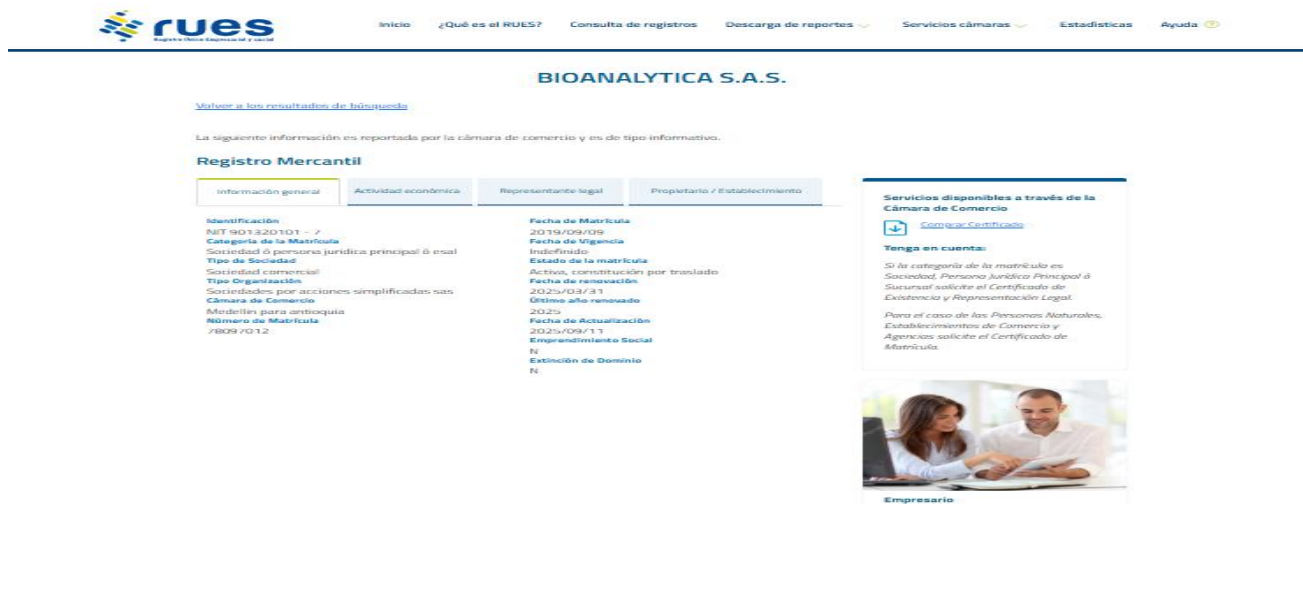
rues
Registro Único Empresarial y social

Inicio ¿Qué es el RUES? Consulta de registros Descarga de reportes Servicios cámaras Estadísticas Ayuda

BIOANALYTICA S.A.S.

Volver a los resultados de búsqueda

La siguiente información es reportada por la cámara de comercio y es de tipo informativo.

Registro Mercantil

Información general | Actividad económica | Representante legal | Propietario / Establecimiento

Identificación
NIT 901320101 - 7
Categoria de la Matrícula
Sociedad ó persona jurídica principal ó esal
Tipo de Sociedad
Sociedad comercial
Tipo Organización
Sociedades por acciones simplificadas sas
Cámara de Comercio
Medellin para antioquia
Número de Matrícula
78097012

Fecha de Matrícula
2019/09/09
Fecha de Vigencia
Indefinido
Estado de la matrícula
Activa, constitución por traslado
Fecha de renovación
2025/03/31
Último año renovado
2025
Fecha de Actualización
2025/09/11
Emprendimiento Social
N
Extinción de Dominio
N

Servicios disponibles a través de la Cámara de Comercio
Comprar Certificado
Tenga en cuenta:
Si la categoría de la matrícula es Sociedad, Persona Jurídica Principal ó Sucursal solicite el Certificado de Existencia y Representación Legal.
Para el caso de las Personas Naturales, Establecimientos de Comercio y Agencias solicite el Certificado de Matrícula.

Empresario